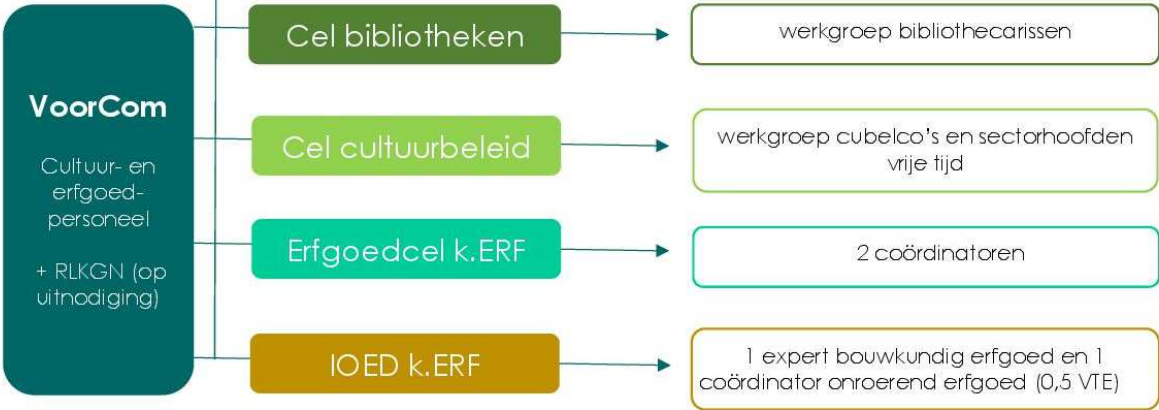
VoorCom

Cultuur- en erfgoed-personeel

+ RLKGN (op uitnodiging)

Cel bibliotheken

werkgroep bibliothecarissen

Cel cultuurbeleid

werkgroep cubelco's en sectorhoofden vrije tijd

Erfgoedcel k.ERF

2 coördinatoren

IOED k.ERF

1 expert bouwkundig erfgoed en 1 coördinator onroerend erfgoed (0,5 VTE)